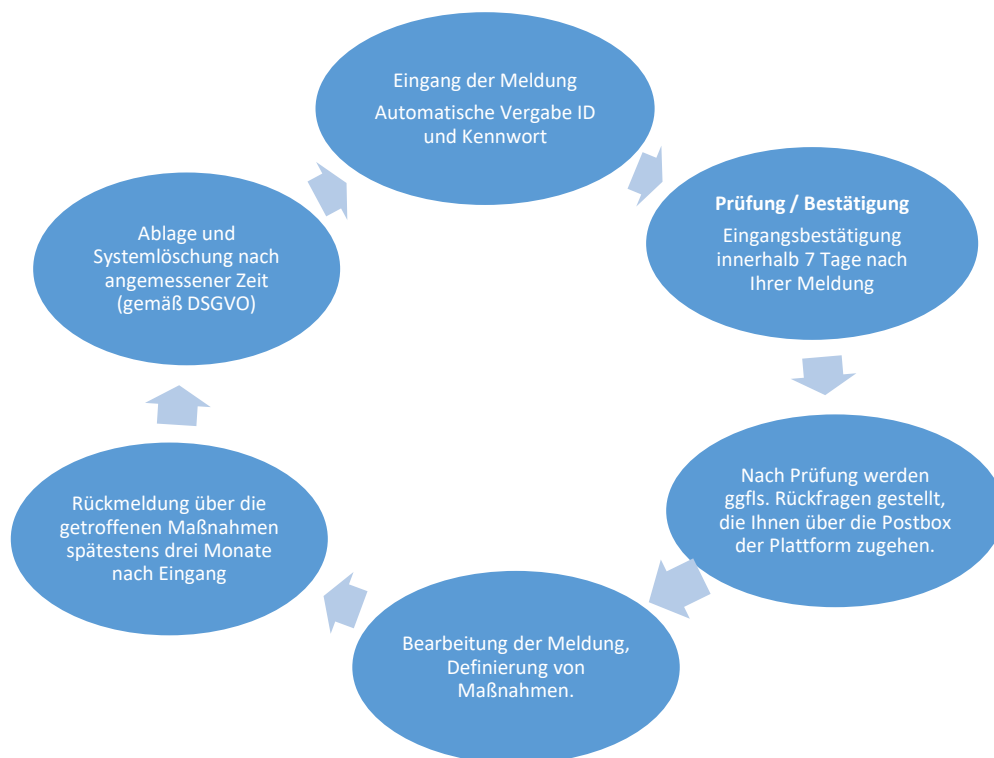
Eingang der Meldung
Automatische Vergabe ID und Kennwort

Prüfung / Bestätigung
Eingangsbestätigung innerhalb 7 Tage nach Ihrer Meldung

Nach Prüfung werden ggfls. Rückfragen gestellt, die Ihnen über die Postbox der Plattform zugehen.

Bearbeitung der Meldung, Definierung von Maßnahmen.

Rückmeldung über die getroffenen Maßnahmen spätestens drei Monate nach Eingang

Ablage und Systemlöschung nach angemessener Zeit (gemäß DSGVO)